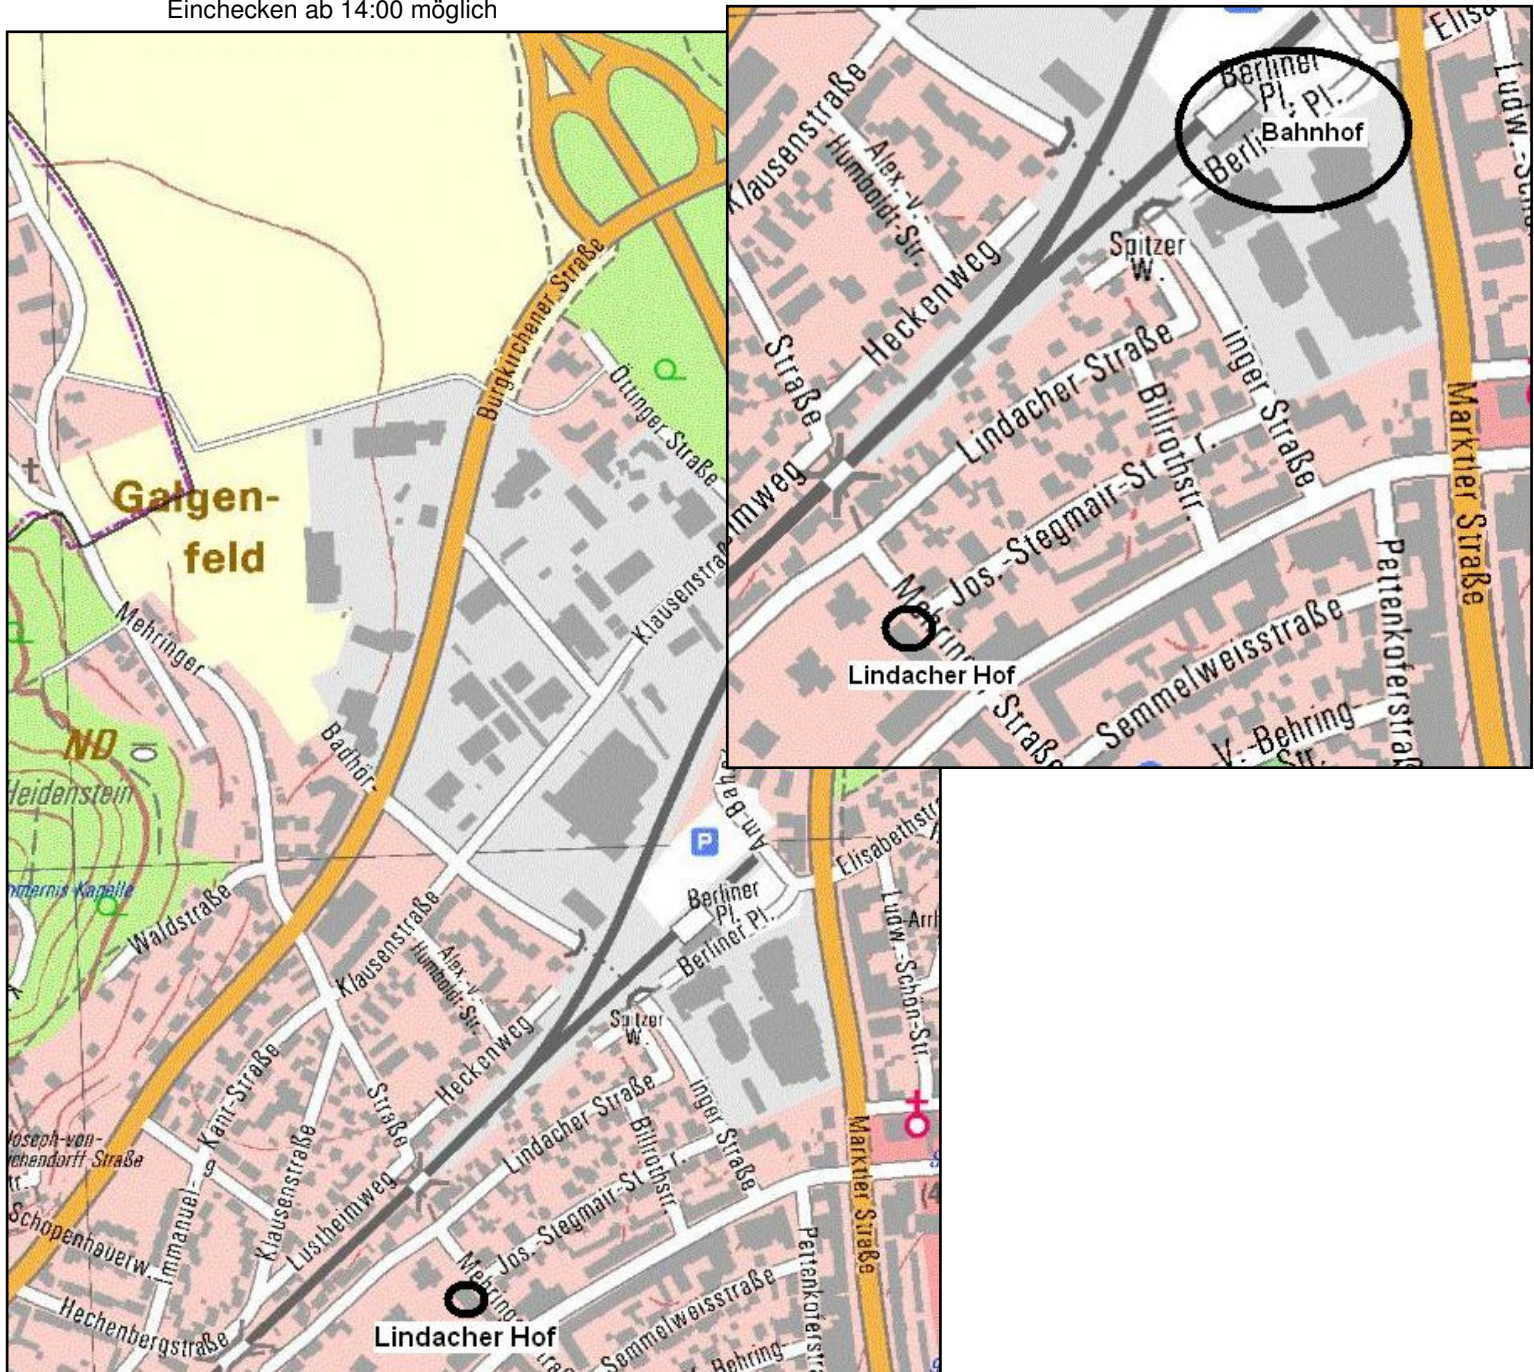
Einchecken ab 14:00 möglich

Berliner Pl. Pl.
Bahnhof
Berli
Elisa
Ludw.-Schö
Klausenstraße
Alex.-v.-Humboldt-Str.
Heckenweg
Straße
Spitzer W.
Lindacher Straße
Billrothstr.
inger Straße
Marktler Straße
mweg
Jos.-Stegmair-Str.
Mehring
Lindacher Hof
Straße
Semmelweisstraße
Pettenkoferstraße
V.-Behring Str.

Galgen-feld
Burgkirchener Straße
Öttinger Straße
Klausenstraße
Mehringer
ND
Heidenstein
Badhör
Am Bahnh
P
Elisabethstr.
Ludw.-Schön-Str.
Arnh
Berliner Pl.
Berliner Pl.
mmernis Kapelle
Waldstraße
Klausenstraße
Alex.-v.-Humboldt-Str.
Heckenweg
Spitzer W.
Joseph-von-Eichendorff-Straße
Kant-Straße
Klausenstraße
Straße
Lindacher Straße
Billrothstr.
inger Straße
Marktler Straße
Schopenhauerw.
Immanuel-
Lustheimweg
Jos.-Stegmair-Str.
Mehring
Hechenbergstraße
Lindacher Hof
Semmelweisstraße
Pettenkoferstr.
V.-Behring